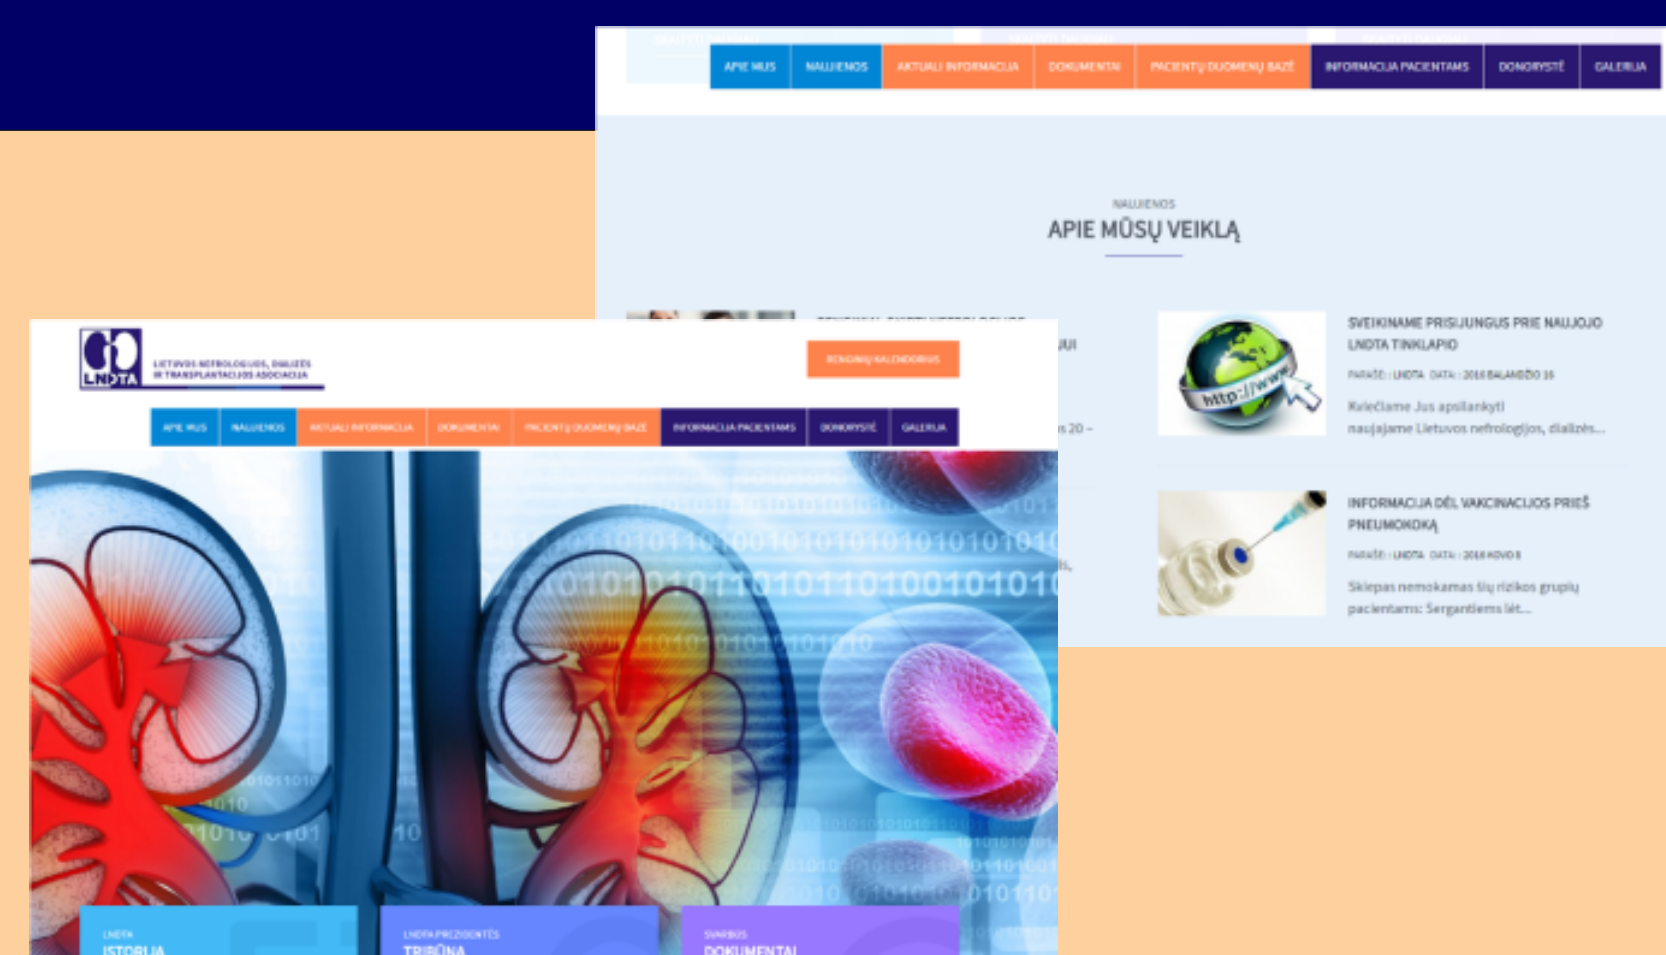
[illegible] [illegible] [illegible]

APIE MUS NAUJIENOS AKTUALI INFORMACIJA DOKUMENTAI PACIENTŲ DUOMENŲ BAZĖ INFORMACIJA PACIENTAMS DONORYSTĖ GALERIJA

NAUJIENOS

APIE MŪSŲ VEIKLĄ

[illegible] ...UI

...s 20 –

...s,

SVEIKINAME PRISIJUNGUS PRIE NAUJOJO LNDTA TINKLAPIO

PARAŠĖ : LNDTA DATA : 2016 BALANDŽIO 16

Kviečiame Jus apsilankyti naujajame Lietuvos nefrologijos, dializės...

http://www

INFORMACIJA DĖL VAKCINACIJOS PRIEŠ PNEUMOKOKĄ

PARAŠĖ : LNDTA DATA : 2016 KOVO 8

Skiepas nemokamas šių rizikos grupių pacientams: Sergantiems lėt...

LNDTA

LIETUVOS NEFROLOGIJOS, DIALIZĖS IR TRANSPLANTACIJOS ASOCIACIJA

RENGINIŲ KALENDORIUS

APIE MUS NAUJIENOS AKTUALI INFORMACIJA DOKUMENTAI PACIENTŲ DUOMENŲ BAZĖ INFORMACIJA PACIENTAMS DONORYSTĖ GALERIJA

LNDTA
ISTORIJA

LNDTA PREZIDENTĖS
TRIBŪNA

SVARBŪS
DOKUMENTAI